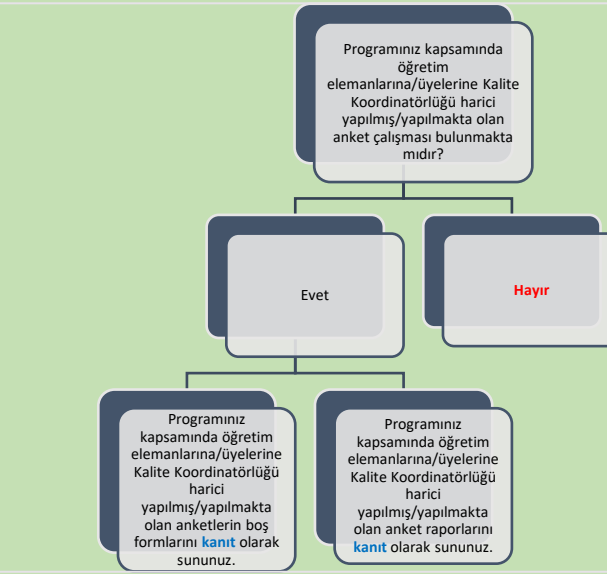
Programınız kapsamında öğretim elemanlarına/üyelerine Kalite Koordinatörlüğü harici yapılmış/yapılmakta olan anket çalışması bulunmakta mıdır?

Evet

Hayır

Programınız kapsamında öğretim elemanlarına/üyelerine Kalite Koordinatörlüğü harici yapılmış/yapılmakta olan anketlerin boş formlarını kanıt olarak sununuz.

Programınız kapsamında öğretim elemanlarına/üyelerine Kalite Koordinatörlüğü harici yapılmış/yapılmakta olan anket raporlarını kanıt olarak sununuz.